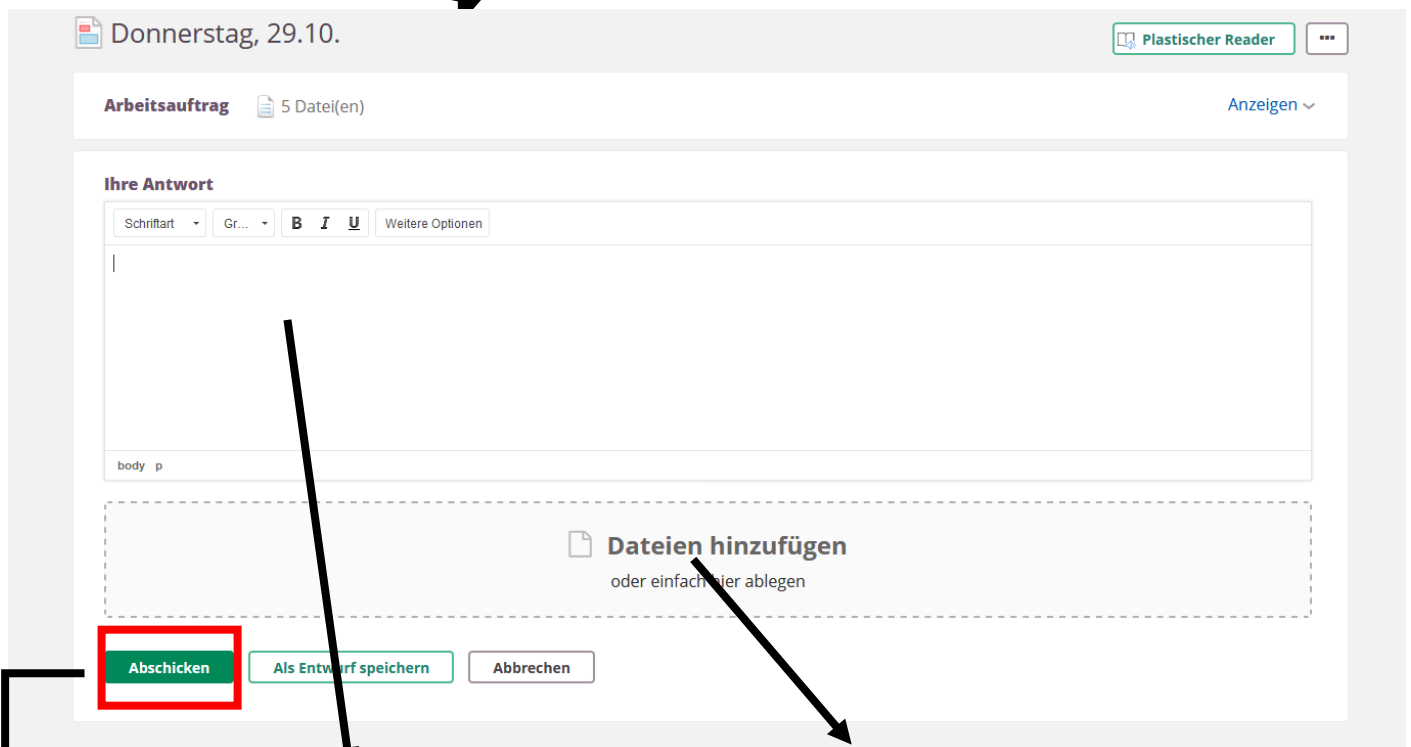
Donnerstag, 29.10.

Plastischer Reader

...

Arbeitsauftrag 5 Datei(en)

Anzeigen

Ihre Antwort

Schriftart Gr... B I U Weitere Optionen

body p

Dateien hinzufügen

oder einfach hier ablegen

Abschicken

Als Entwurf speichern

Abbrechen